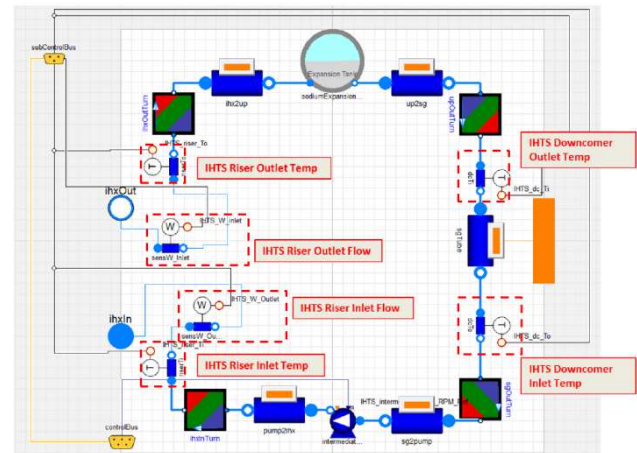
subControlBus
Expansion Tank
ihx2up
sodiumExpansion
up2sg
ihxOutTurn
upOutTurn
IHTS_riser_To
IHTS Riser Outlet Temp
IHTS Downcomer Outlet Temp
ihxOut
IHTS_W_Inlet
IHTS_dc_Ti
sensW_Inlet
IHTS Riser Outlet Flow
sgTube
ihxIn
IHTS_W_Outlet
IHTS Riser Inlet Flow
sensW_Ou...
IHTS_riser_Ti
IHTS Riser Inlet Temp
IHTS_dc_To
IHTS Downcomer Inlet Temp
IHTS_interm
RPM_
controlBus
ihxInTurn
pump2ihx
intermediat...
sg2pump
sgOutTurn